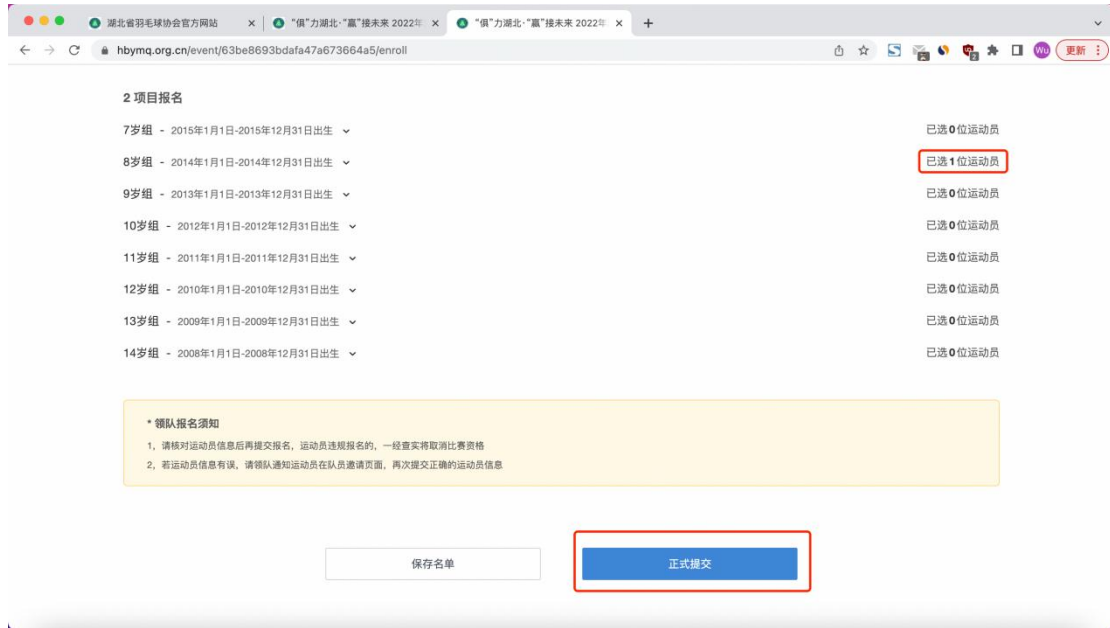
湖北省羽毛球协会官方网站
"俱"力湖北·"赢"接未来 2022年
"俱"力湖北·"赢"接未来 2022年
hbymq.org.cn/event/63be8693bdafa47a673664a5/enroll
Wu
更新

2 项目报名

7岁组 - 2015年1月1日-2015年12月31日出生 已选0位运动员

8岁组 - 2014年1月1日-2014年12月31日出生 已选1位运动员

9岁组 - 2013年1月1日-2013年12月31日出生 已选0位运动员

10岁组 - 2012年1月1日-2012年12月31日出生 已选0位运动员

11岁组 - 2011年1月1日-2011年12月31日出生 已选0位运动员

12岁组 - 2010年1月1日-2010年12月31日出生 已选0位运动员

13岁组 - 2009年1月1日-2009年12月31日出生 已选0位运动员

14岁组 - 2008年1月1日-2008年12月31日出生 已选0位运动员

* 领队报名须知
1，请核对运动员信息后再提交报名，运动员违规报名的，一经查实将取消比赛资格
2，若运动员信息有误，请领队通知运动员在队员邀请页面，再次提交正确的运动员信息

保存名单
正式提交